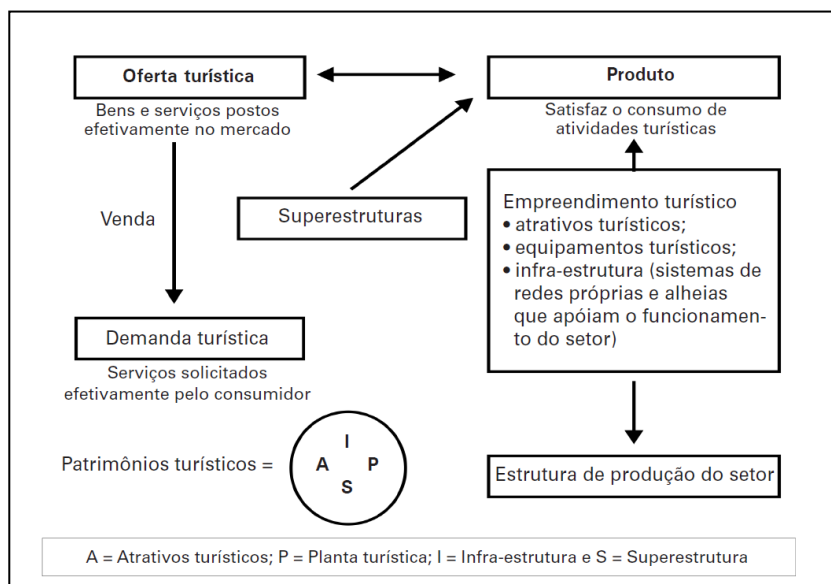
Oferta turística

Bens e serviços postos efetivamente no mercado

Produto

Satisfaz o consumo de atividades turísticas

Venda

Superestruturas

Empreendimento turístico
• atrativos turísticos;
• equipamentos turísticos;
• infra-estrutura (sistemas de redes próprias e alheias que apóiam o funcionamento do setor)

Demanda turística

Serviços solicitados efetivamente pelo consumidor

Patrimônios turísticos =

I
A P
S

Estrutura de produção do setor

A = Atrativos turísticos; P = Planta turística; I = Infra-estrutura e S = Superestrutura